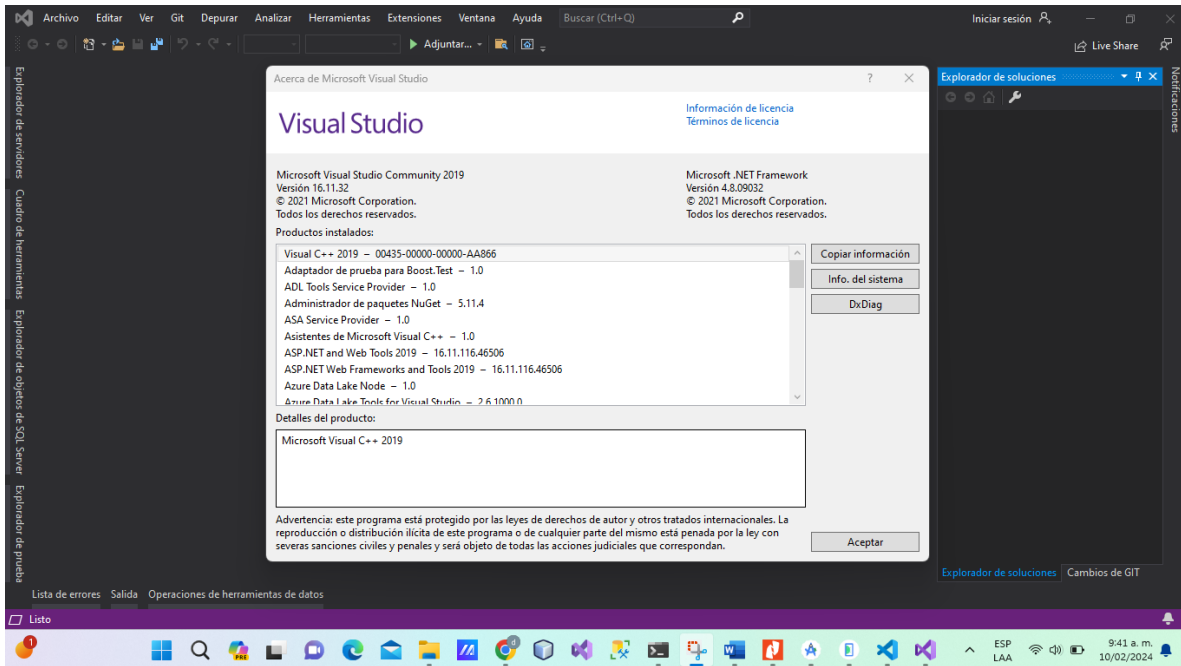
Archivo Editar Ver Git Depurar Analizar Herramientas Extensiones Ventana Ayuda Buscar (Ctrl+Q)

Iniciar sesión

Live Share

Adjuntar...

Explorador de servidores Cuadro de herramientas Explorador de objetos de SQL Server Explorador de pruebas

Acerca de Microsoft Visual Studio ? ×

Visual Studio

Información de licencia
Términos de licencia

Microsoft Visual Studio Community 2019
Versión 16.11.32
© 2021 Microsoft Corporation.
Todos los derechos reservados.

Microsoft .NET Framework
Versión 4.8.09032
© 2021 Microsoft Corporation.
Todos los derechos reservados.

Productos instalados:

Visual C++ 2019 – 00435-00000-00000-AA866
Adaptador de prueba para Boost.Test – 1.0
ADL Tools Service Provider – 1.0
Administrador de paquetes NuGet – 5.11.4
ASA Service Provider – 1.0
Asistentes de Microsoft Visual C++ – 1.0
ASP.NET and Web Tools 2019 – 16.11.116.46506
ASP.NET Web Frameworks and Tools 2019 – 16.11.116.46506
Azure Data Lake Node – 1.0
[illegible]

Copiar información
Info. del sistema
DxDiag

Detalles del producto:

Microsoft Visual C++ 2019

Advertencia: este programa está protegido por las leyes de derechos de autor y otros tratados internacionales. La reproducción o distribución ilícita de este programa o de cualquier parte del mismo está penada por la ley con severas sanciones civiles y penales y será objeto de todas las acciones judiciales que correspondan.

Aceptar

Explorador de soluciones

Notificaciones

Explorador de soluciones Cambios de GIT

Lista de errores Salida Operaciones de herramientas de datos

Listo

ESP LAA 9:41 a. m. 10/02/2024